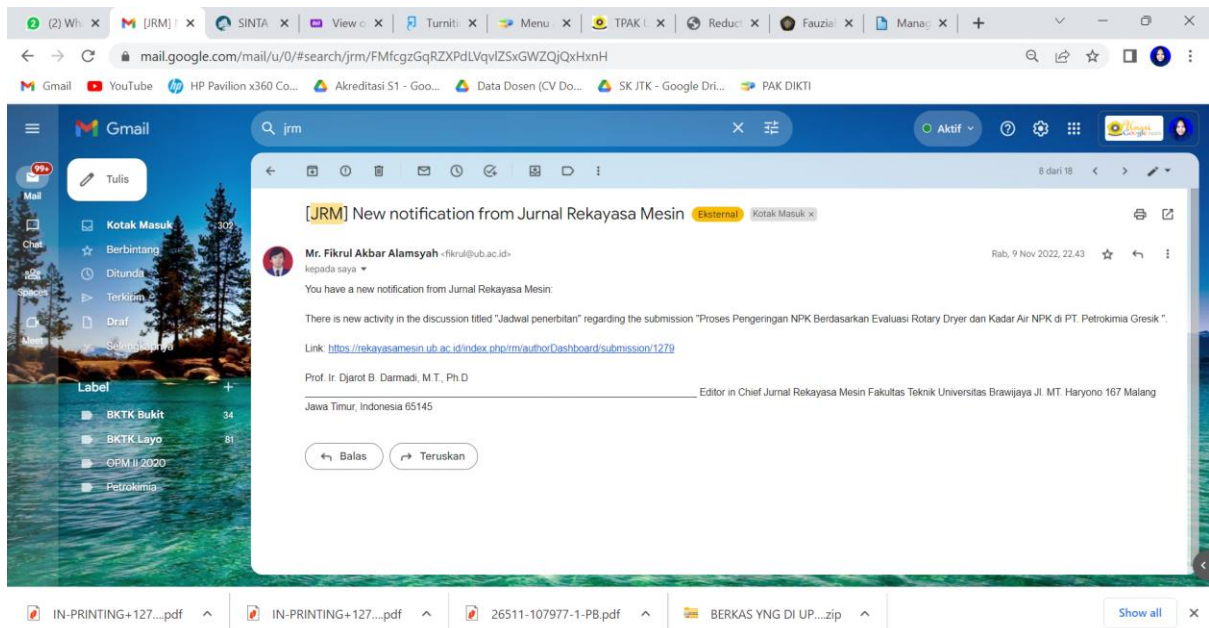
(2) Wh | [JRM] | SINTA | View | Turniti | Menu | TPAK | Reduct | Fauzia | Manag

mail.google.com/mail/u/0/#search/jrm/FMfcgzGqRZXPdLVqvlZSxGWZQjQxHxnH

Gmail YouTube HP Pavilion x360 Co... Akreditasi S1 - Goo... Data Dosen (CV Do... SK JTK - Google Dri... PAK DIKTI

Gmail

jrm

Aktif

99+
Mail
Chat
Spaces
Meet

Tulis

Kotak Masuk 302
Berbintang
Ditunda
Terkirim
Draf
Selengkapnya

Label
BKTK Bukit 34
BKTK Layo 81
OPM II 2020
Petrokimia

8 dari 18

[JRM] New notification from Jurnal Rekayasa Mesin Eksternal Kotak Masuk ×

Mr. Fikrul Akbar Alamsyah <fikrul@ub.ac.id>
kepada saya
Rab, 9 Nov 2022, 22.43

You have a new notification from Jurnal Rekayasa Mesin:

There is new activity in the discussion titled "Jadwal penerbitan" regarding the submission "Proses Pengeringan NPK Berdasarkan Evaluasi Rotary Dryer dan Kadar Air NPK di PT. Petrokimia Gresik ".

Link: https://rekayasamesin.ub.ac.id/index.php/rm/authorDashboard/submission/1279

Prof. Ir. Djarot B. Darmadi, M.T., Ph.D
________________________________________ Editor in Chief Jurnal Rekayasa Mesin Fakultas Teknik Universitas Brawijaya Jl. MT. Haryono 167 Malang Jawa Timur, Indonesia 65145

Balas Teruskan

IN-PRINTING+127....pdf IN-PRINTING+127....pdf 26511-107977-1-PB.pdf BERKAS YNG DI UP....zip Show all